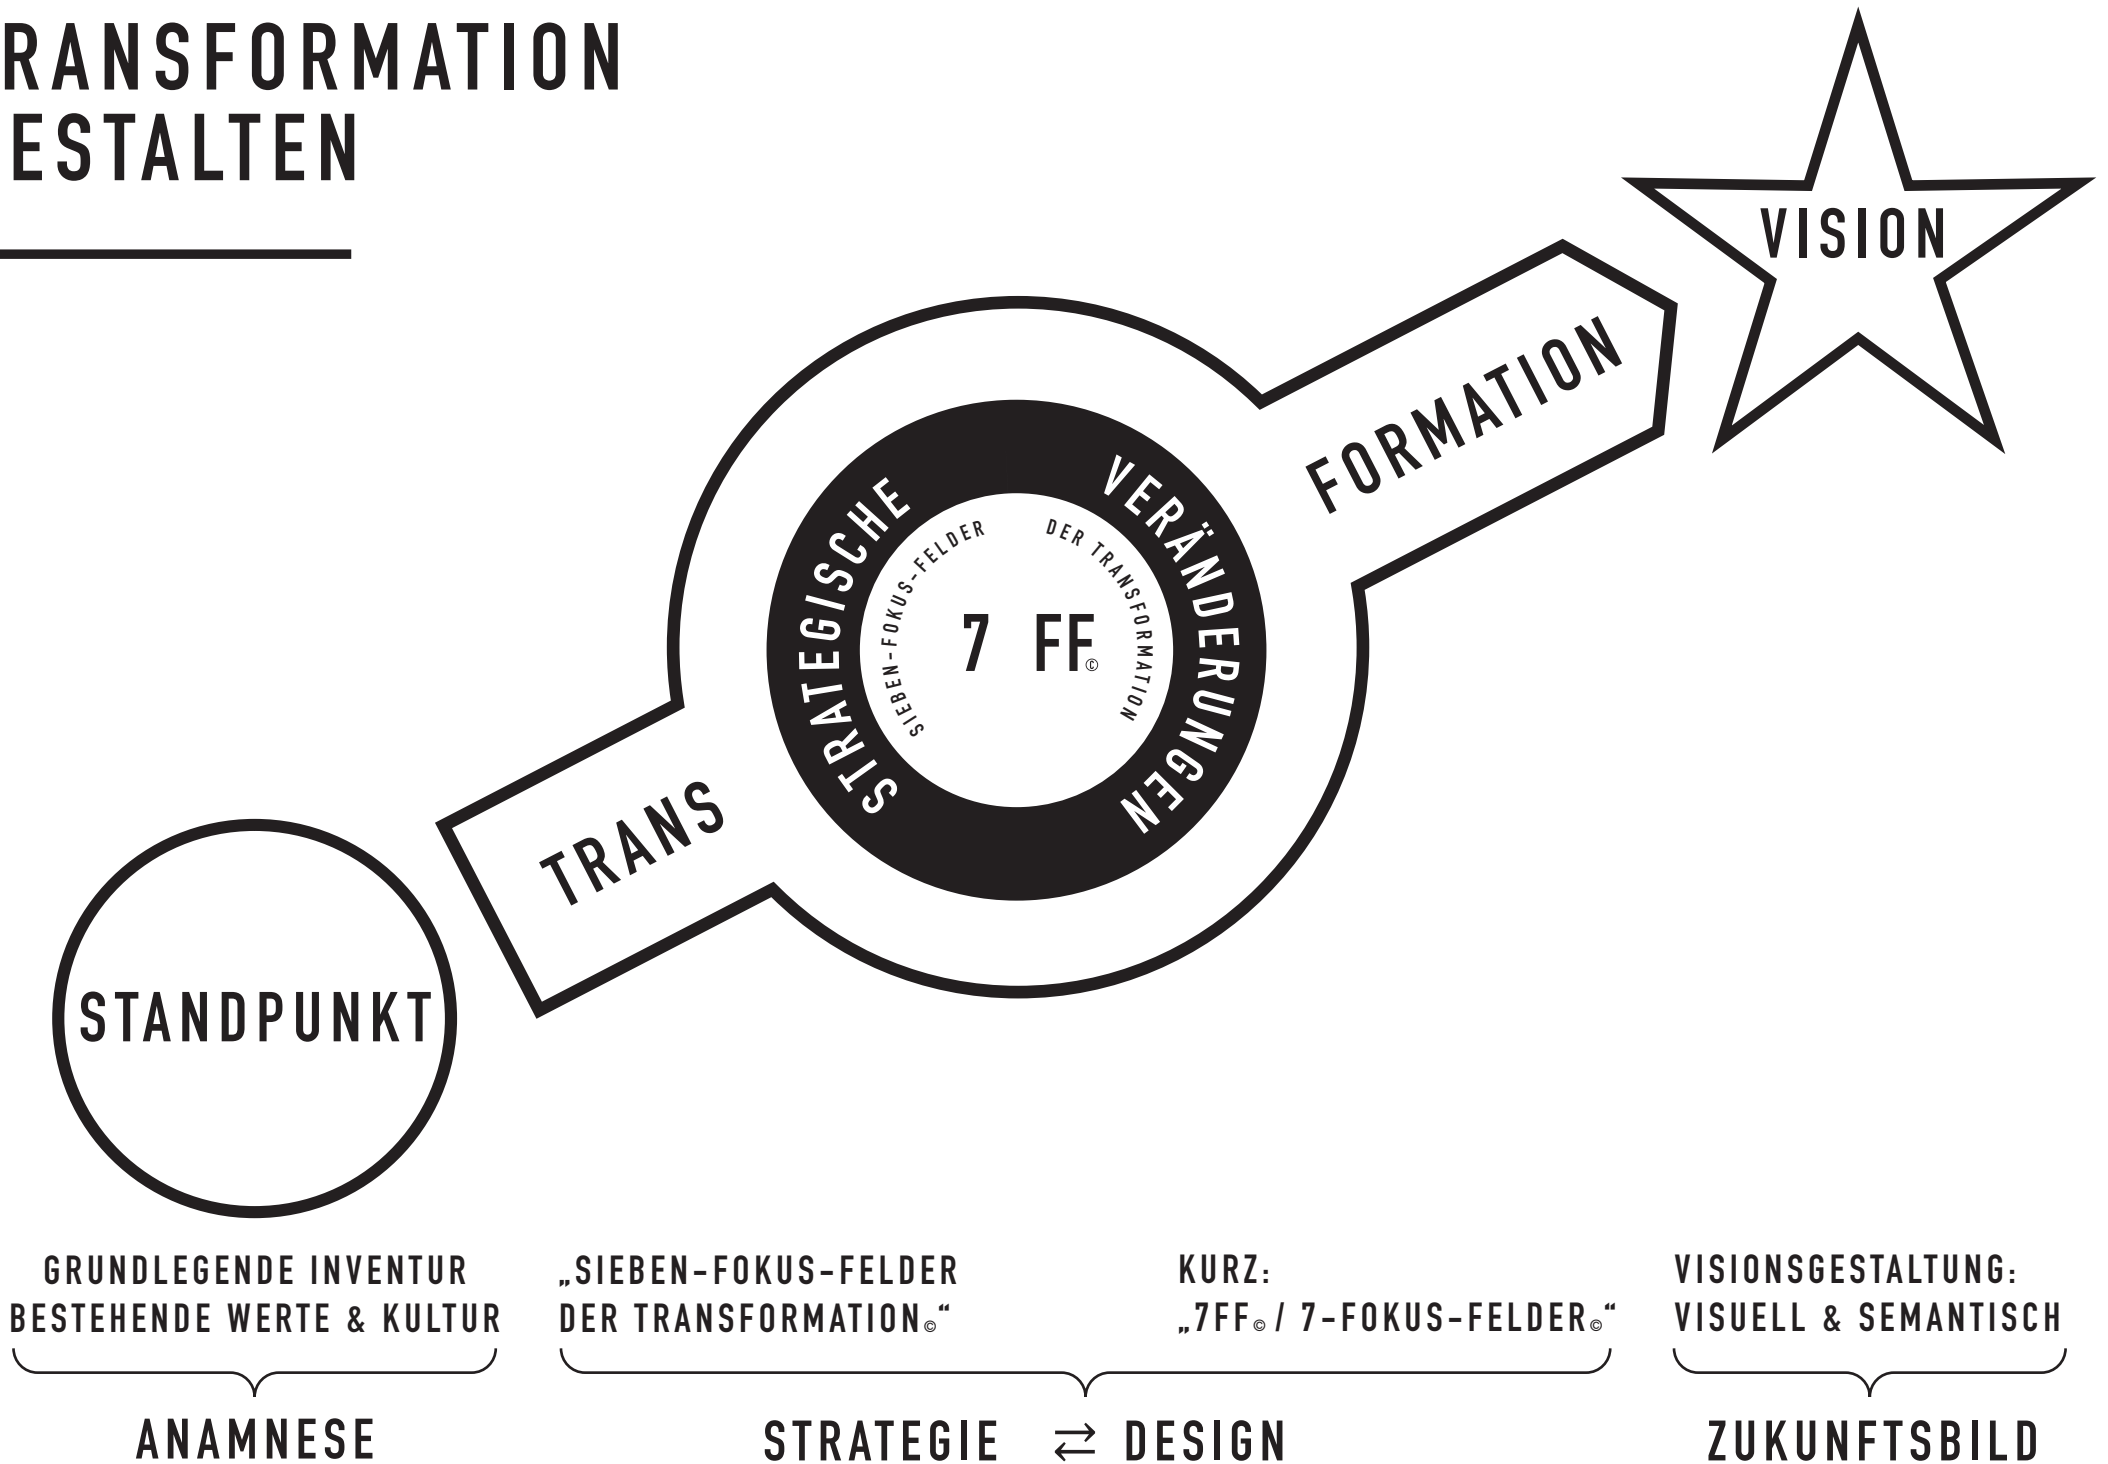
RANSFORMATION
ESTALTEN

VISION

FORMATION

STRATEGISCHE VERÄNDERUNGEN

SIEBEN-FOKUS-FELDER DER TRANSFORMATION

7 FF©

TRANS

STANDPUNKT

GRUNDLEGENDE INVENTUR
BESTEHENDE WERTE & KULTUR

ANAMNESE

„SIEBEN-FOKUS-FELDER
DER TRANSFORMATION©“

KURZ:
„7FF© / 7-FOKUS-FELDER©“

STRATEGIE ⇄ DESIGN

VISIONSGESTALTUNG:
VISUELL & SEMANTISCH

ZUKUNFTSBILD